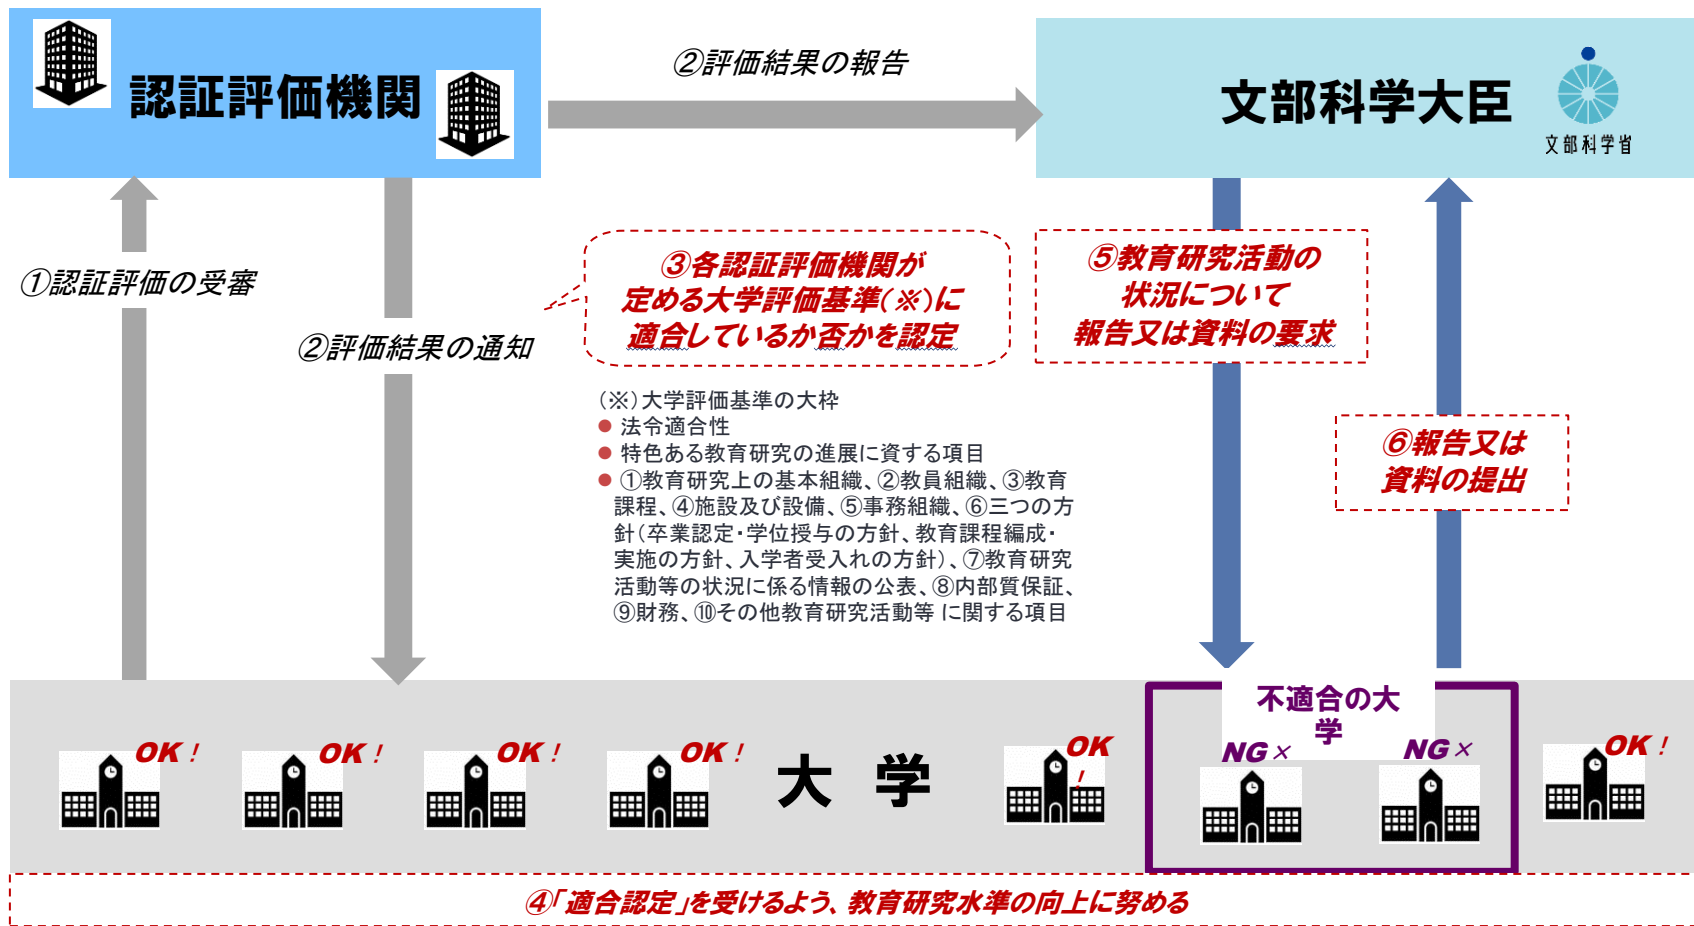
認証評価機関

②評価結果の報告

文部科学大臣

文部科学省

①認証評価の受審

②評価結果の通知

③各認証評価機関が定める大学評価基準(※)に適合しているか否かを認定

⑤教育研究活動の状況について報告又は資料の要求

(※)大学評価基準の大枠
● 法令適合性
● 特色ある教育研究の進展に資する項目
● ①教育研究上の基本組織、②教員組織、③教育課程、④施設及び設備、⑤事務組織、⑥三つの方針(卒業認定・学位授与の方針、教育課程編成・実施の方針、入学者受入れの方針)、⑦教育研究活動等の状況に係る情報の公表、⑧内部質保証、⑨財務、⑩その他教育研究活動等 に関する項目

⑥報告又は資料の提出

OK! OK! OK! OK! 大 学 OK!

不適合の大学

NG× NG×

OK!

④「適合認定」を受けるよう、教育研究水準の向上に努める